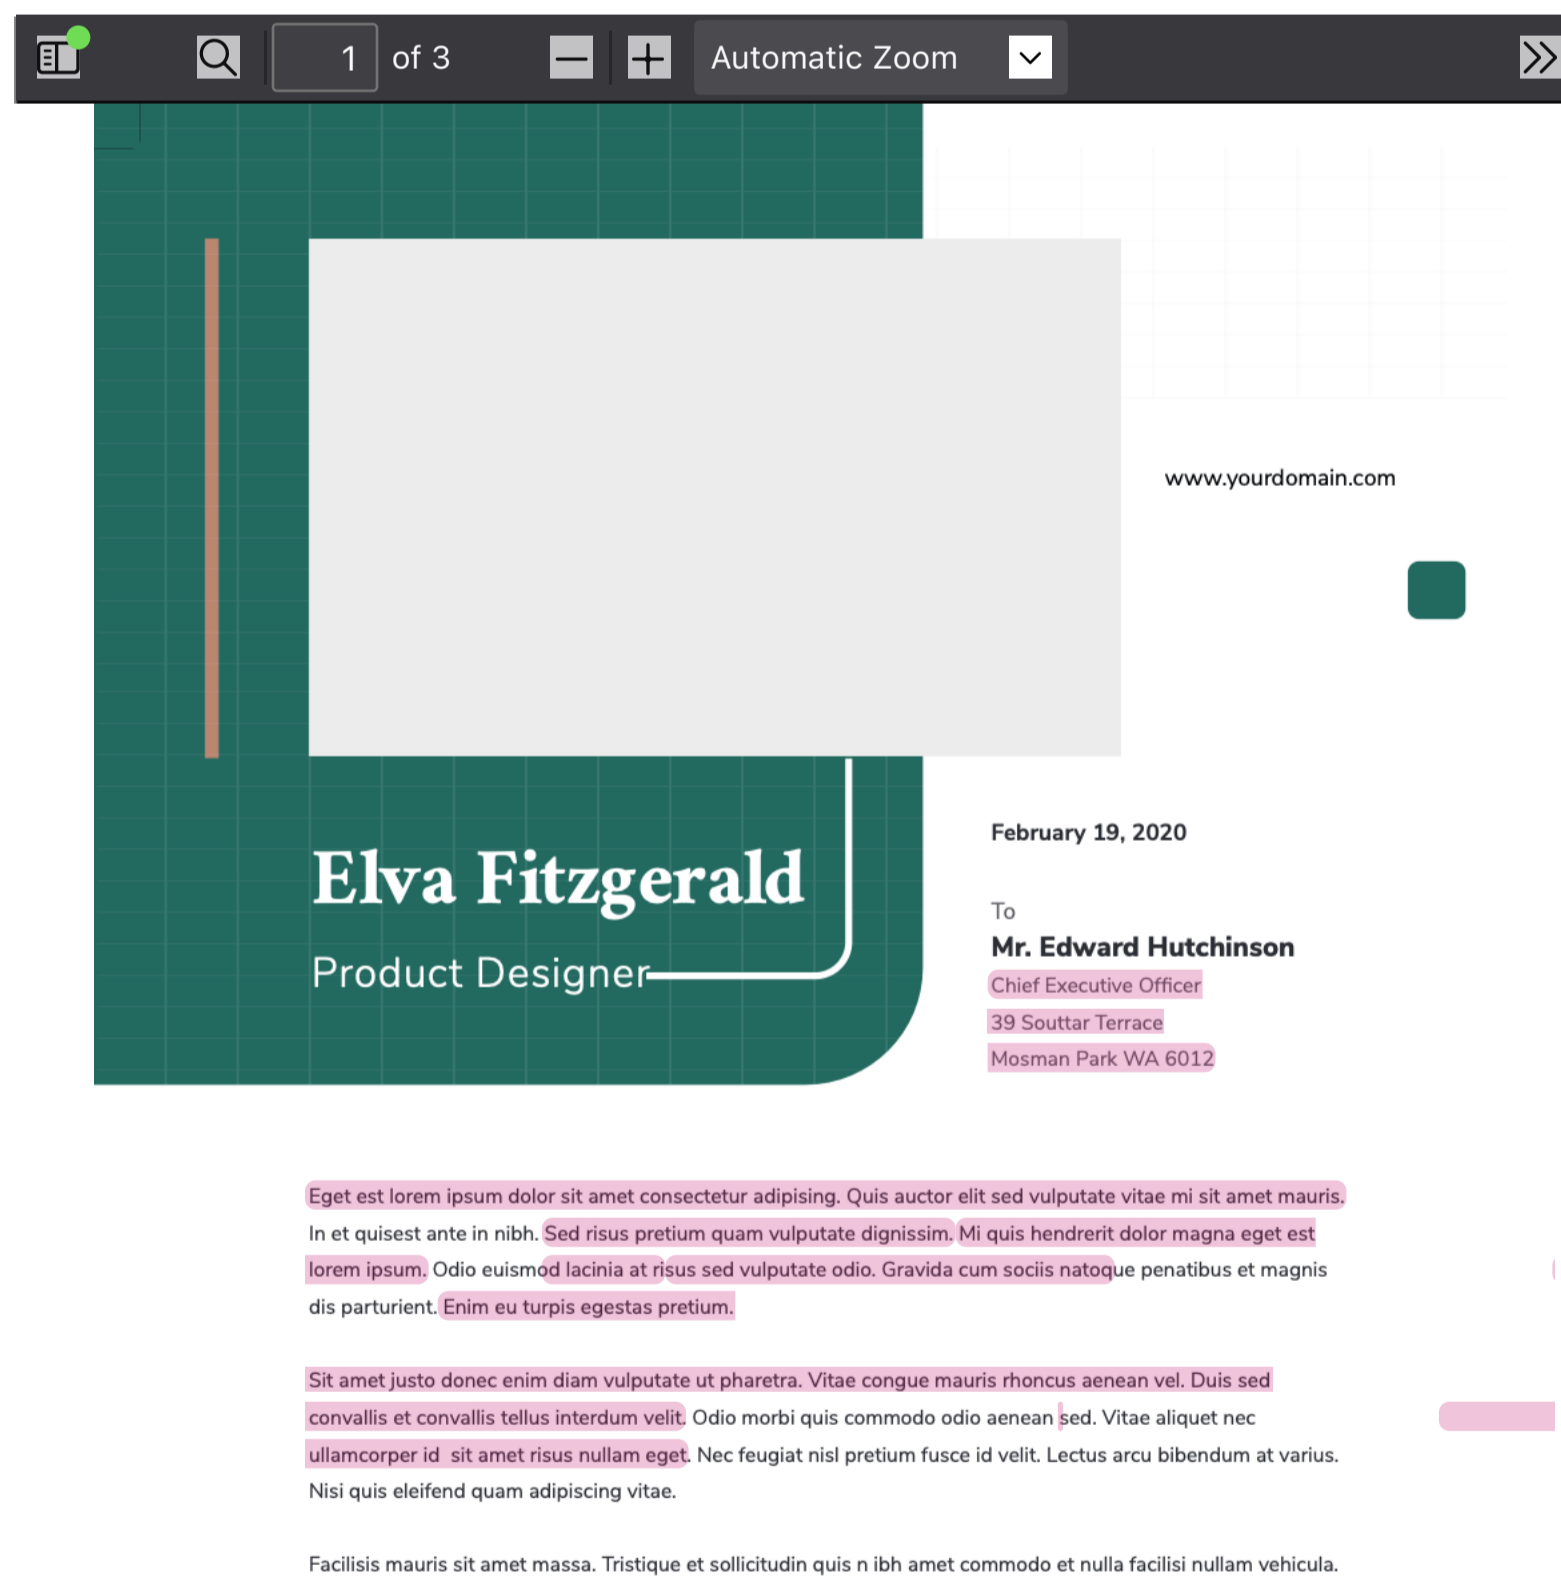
1 of 3

Automatic Zoom

www.yourdomain.com

Elva Fitzgerald

Product Designer

February 19, 2020

To

Mr. Edward Hutchinson

Chief Executive Officer

39 Souttar Terrace

Mosman Park WA 6012

Eget est lorem ipsum dolor sit amet consectetur adipising. Quis auctor elit sed vulputate vitae mi sit amet mauris. In et quisest ante in nibh. Sed risus pretium quam vulputate dignissim. Mi quis hendrerit dolor magna eget est lorem ipsum. Odio euismod lacinia at risus sed vulputate odio. Gravida cum sociis natoque penatibus et magnis dis parturient. Enim eu turpis egestas pretium.

Sit amet justo donec enim diam vulputate ut pharetra. Vitae congue mauris rhoncus aenean vel. Duis sed convallis et convallis tellus interdum velit. Odio morbi quis commodo odio aenean sed. Vitae aliquet nec ullamcorper id sit amet risus nullam eget. Nec feugiat nisl pretium fusce id velit. Lectus arcu bibendum at varius. Nisi quis eleifend quam adipiscing vitae.

Facilisis mauris sit amet massa. Tristique et sollicitudin quis n ibh amet commodo et nulla facilisi nullam vehicula.